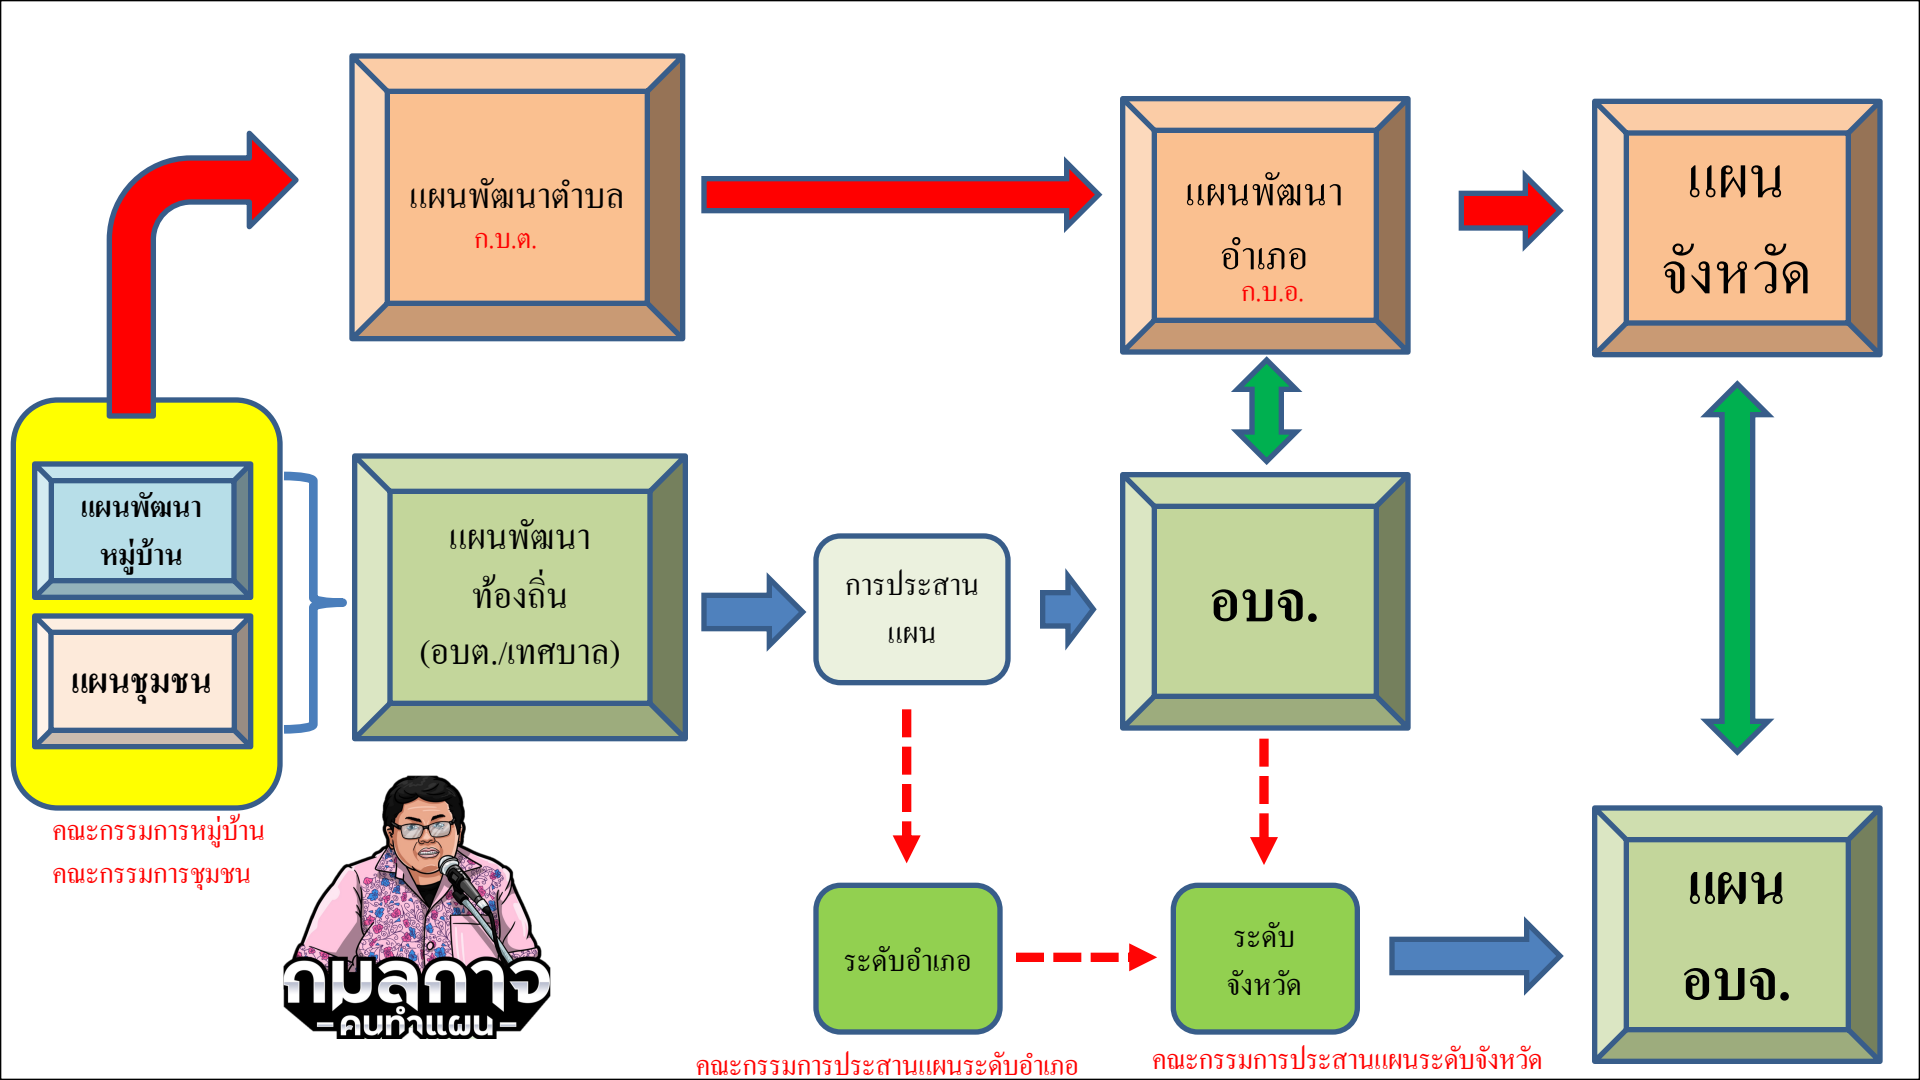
แผนพัฒนาตำบล
ก.บ.ต.

แผนพัฒนา
อำเภอ
ก.บ.อ.

แผน
จังหวัด

แผนพัฒนา
หมู่บ้าน

แผนชุมชน

คณะกรรมการหมู่บ้าน
คณะกรรมการชุมชน

แผนพัฒนา
ท้องถิ่น
(อบต./เทศบาล)

การประสาน
แผน

อบจ.

ระดับอำเภอ

ระดับ
จังหวัด

แผน
อบจ.

กมลกาจ
คนทำแผน

คณะกรรมการประสานแผนระดับอำเภอ

คณะกรรมการประสานแผนระดับจังหวัด